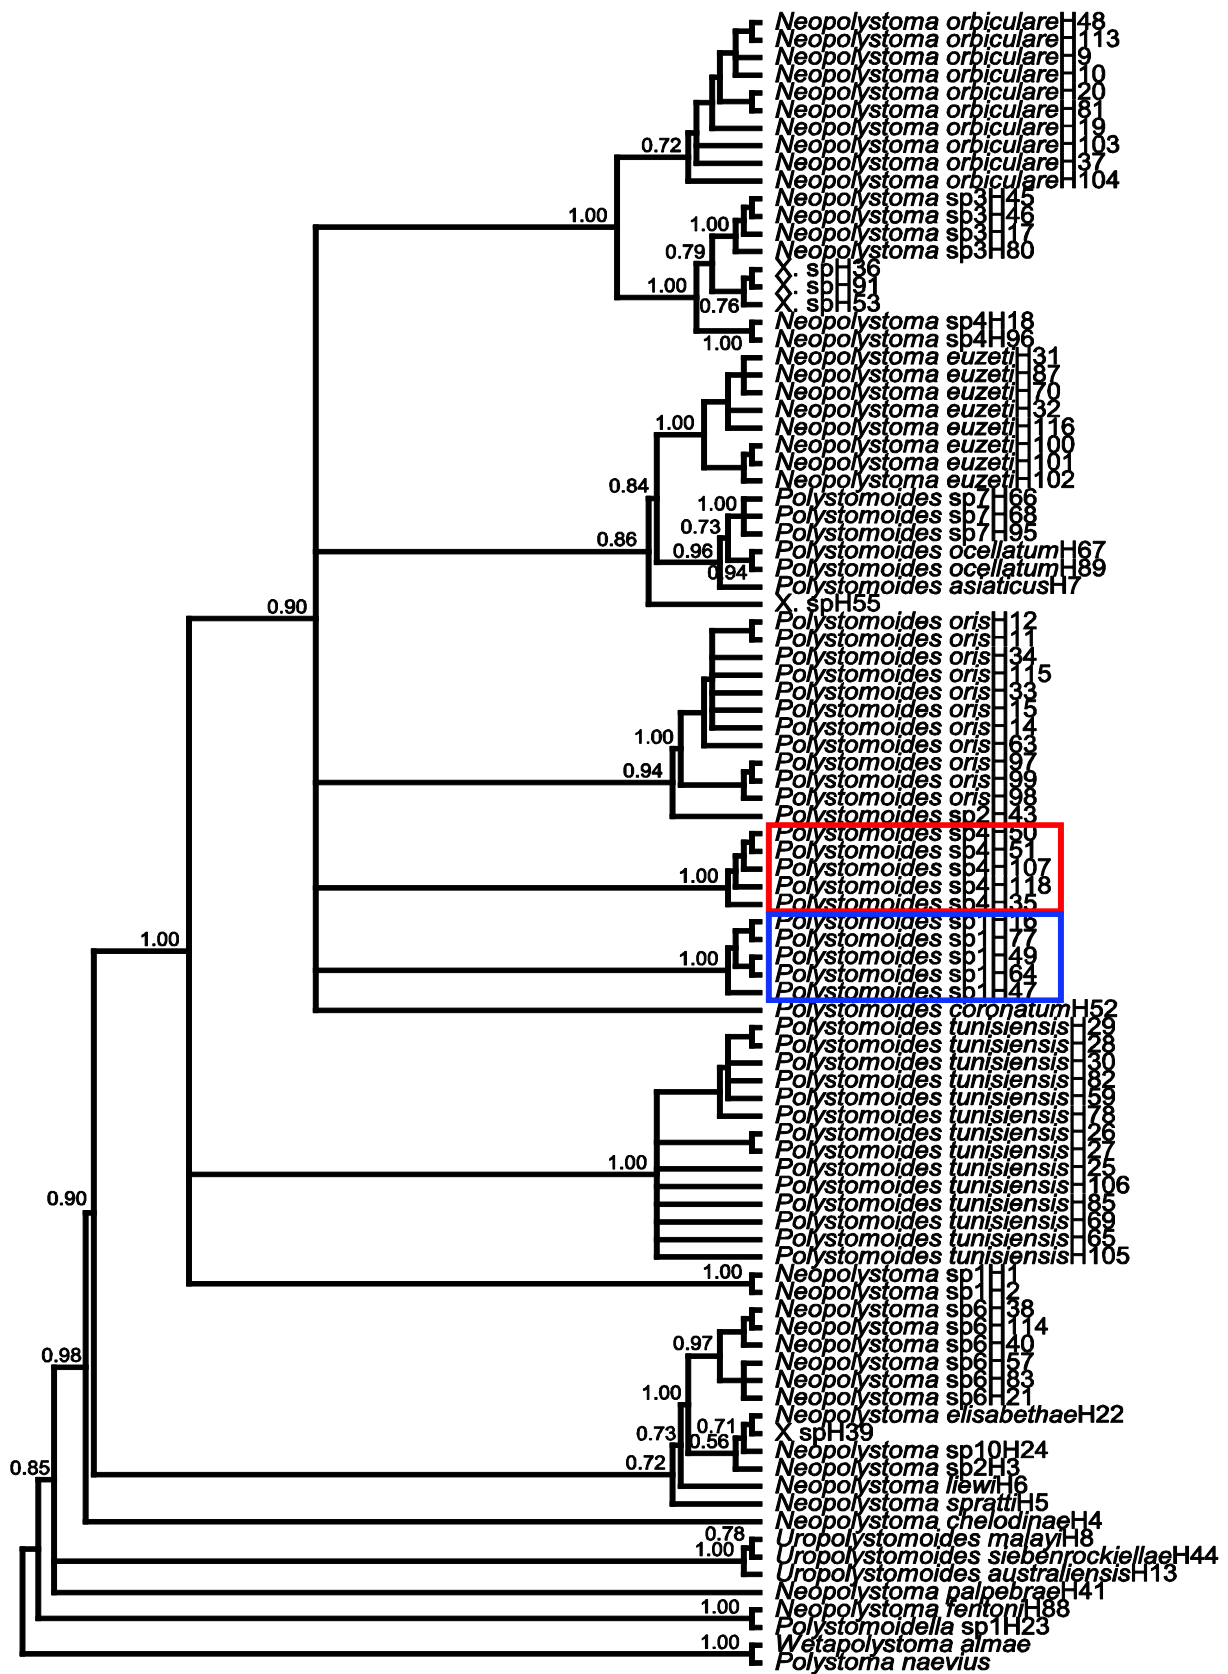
Neopolystoma orbiculare H48
Neopolystoma orbiculare H113
Neopolystoma orbiculare H9
Neopolystoma orbiculare H10
Neopolystoma orbiculare H20
Neopolystoma orbiculare H81
Neopolystoma orbiculare H19
Neopolystoma orbiculare H103
Neopolystoma orbiculare H37
Neopolystoma orbiculare H104
Neopolystoma sp3H45
Neopolystoma sp3H46
Neopolystoma sp3H17
Neopolystoma sp3H80
X. spH36
X. spH91
X. spH53
Neopolystoma sp4H18
Neopolystoma sp4H96
Neopolystoma euzeti H31
Neopolystoma euzeti H87
Neopolystoma euzeti H70
Neopolystoma euzeti H32
Neopolystoma euzeti H116
Neopolystoma euzeti H100
Neopolystoma euzeti H101
Neopolystoma euzeti H102
Polystomoides sp7H66
Polystomoides sp7H68
Polystomoides sp7H95
Polystomoides ocellatum H67
Polystomoides ocellatum H89
Polystomoides asiaticus H7
X. spH55
Polystomoides oris H12
Polystomoides oris H11
Polystomoides oris H34
Polystomoides oris H115
Polystomoides oris H33
Polystomoides oris H15
Polystomoides oris H14
Polystomoides oris H63
Polystomoides oris H97
Polystomoides oris H99
Polystomoides oris H98
Polystomoides sp2H43
Polystomoides sp4H50
Polystomoides sp4H51
Polystomoides sp4H107
Polystomoides sp4H118
Polystomoides sp4H35
Polystomoides sp1H16
Polystomoides sp1H77
Polystomoides sp1H49
Polystomoides sp1H64
Polystomoides sp1H47
Polystomoides coronatum H52
Polystomoides tunisiensis H29
Polystomoides tunisiensis H28
Polystomoides tunisiensis H30
Polystomoides tunisiensis H82
Polystomoides tunisiensis H59
Polystomoides tunisiensis H78
Polystomoides tunisiensis H26
Polystomoides tunisiensis H27
Polystomoides tunisiensis H25
Polystomoides tunisiensis H106
Polystomoides tunisiensis H85
Polystomoides tunisiensis H69
Polystomoides tunisiensis H65
Polystomoides tunisiensis H105
Neopolystoma sp1H1
Neopolystoma sp1H2
Neopolystoma sp6H38
Neopolystoma sp6H114
Neopolystoma sp6H40
Neopolystoma sp6H57
Neopolystoma sp6H83
Neopolystoma sp6H21
Neopolystoma elisabethae H22
X. spH39
Neopolystoma sp10H24
Neopolystoma sp2H3
Neopolystoma liewi H6
Neopolystoma spratti H5
Neopolystoma chelodinae H4
Uropolystomoides malayi H8
Uropolystomoides siebenrockiellae H44
Uropolystomoides australiensis H13
Neopolystoma palpebrae H41
Neopolystoma fentoni H88
Polystomoidella sp1H23
Wetapolystoma almae
Polystoma naevius

0.72
1.00
1.00
0.79
1.00
0.76
1.00
1.00
0.84
1.00
0.73
0.86
0.96
0.94
0.90
1.00
0.94
1.00
1.00
1.00
1.00
0.90
1.00
1.00
0.97
1.00
0.71
0.73
0.56
0.72
0.98
0.78
1.00
0.85
1.00
1.00